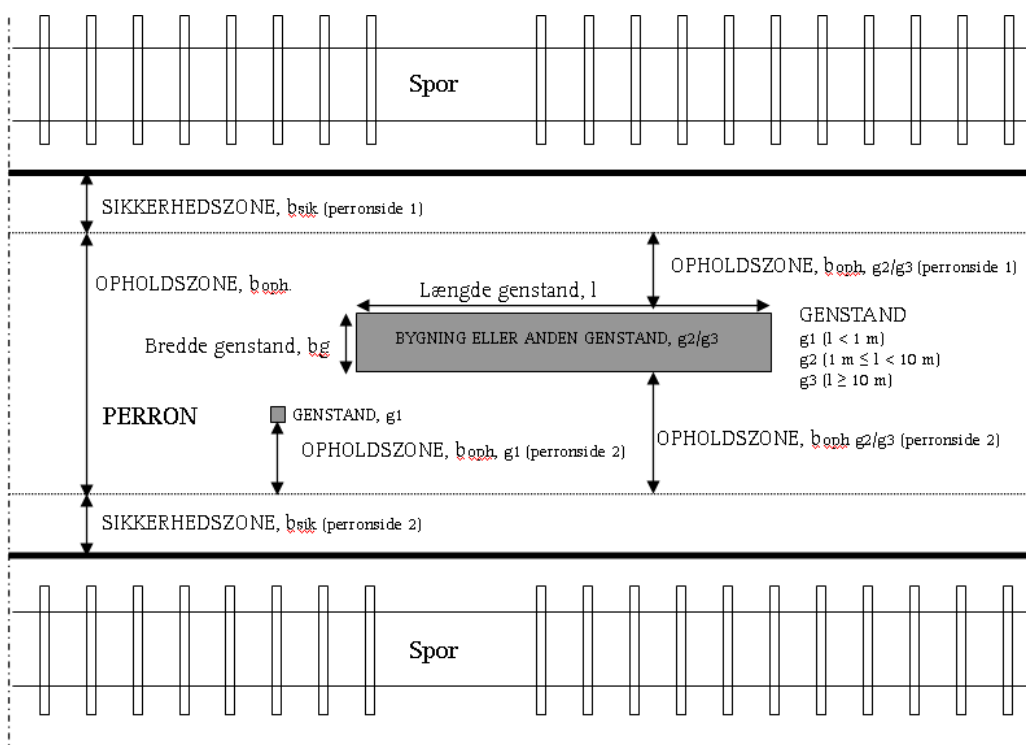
Spor

SIKKERHEDSZONE, bsik (perronside 1)

OPHOLDSZONE, boph.

OPHOLDSZONE, boph, g2/g3 (perronside 1)

Længde genstand, l

GENSTAND
g1 (l < 1 m)
g2 (1 m ≤ l < 10 m)
g3 (l ≥ 10 m)

Bredde genstand, bg

BYGNING ELLER ANDEN GENSTAND, g2/g3

PERRON

GENSTAND, g1

OPHOLDSZONE, boph, g1 (perronside 2)

OPHOLDSZONE, boph g2/g3 (perronside 2)

SIKKERHEDSZONE, bsik (perronside 2)

Spor